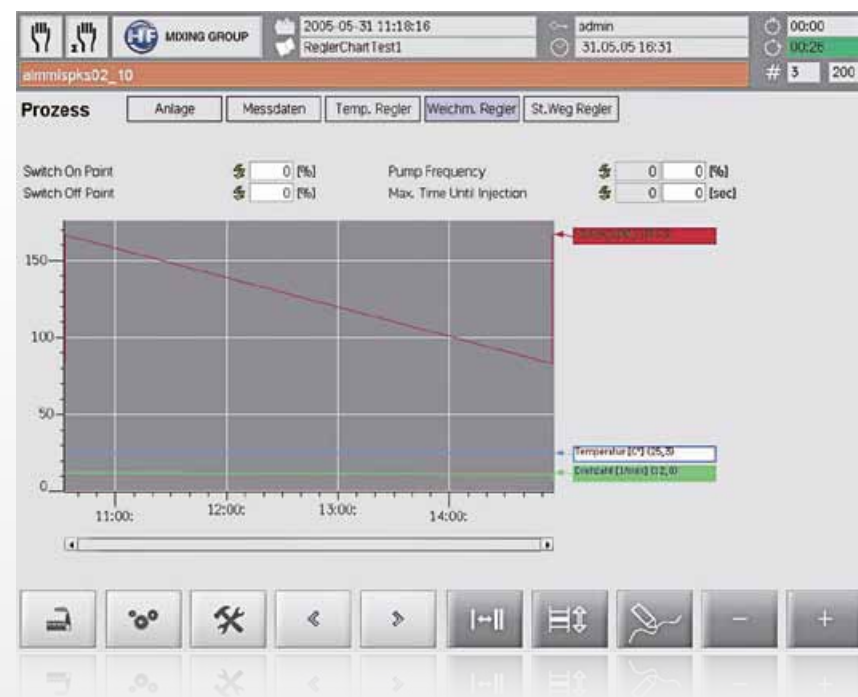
HF MIXING GROUP

2005-05-31 11:18:16
ReglerChartTest1

admin
31.05.05 16:31

00:00
00:26

aimmispks02_10

# 3 200

Prozess

Anlage
Messdaten
Temp. Regler
Weichm. Regler
St.Weg Regler

Switch On Point 0 [%]
Switch Off Point 0 [%]

Pump Frequency 0 0 [%]
Max. Time Until Injection 0 0 [sec]

150
100
50
0

11:00:
12:00:
13:00:
14:00:

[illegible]
Temperatur [C°] (25,3)
Drehzahl [1/min] (12,0)